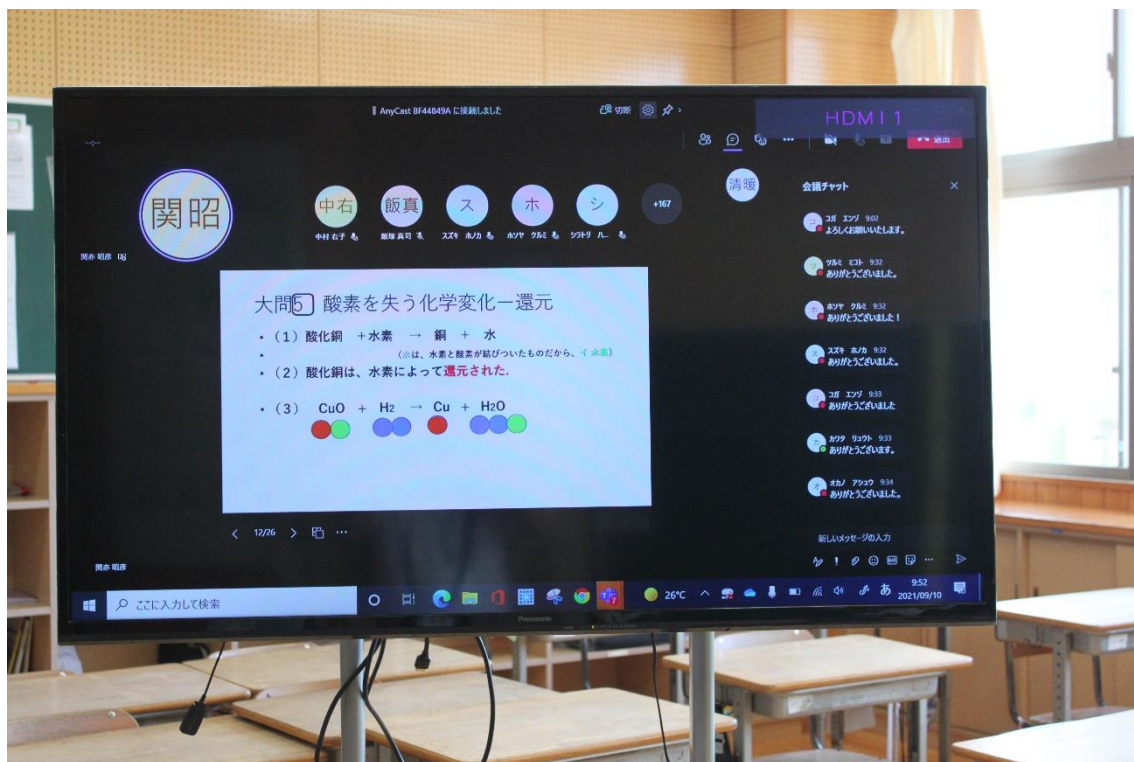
AnyCast BF44849A に接続しました

切断

HDMI 1

退出

関昭

関赤 昭彦

中右 中村 右子

飯真 飯塚 真司

ス スズキ ホノカ

ホ ホソヤ クルミ

シ シワトリ ハ...

+167

清暖

会議チャット

コガ エンジ 9:02
よろしくお願いいたします。

ツルミ ミコト 9:32
ありがとうございました。

ホソヤ クルミ 9:32
ありがとうございました！

スズキ ホノカ 9:32
ありがとうございました。

コガ エンジ 9:33
ありがとうございました

カワタ リュウト 9:33
ありがとうございます。

オカノ アシュウ 9:34
ありがとうございました。

新しいメッセージの入力

大問5 酸素を失う化学変化ー還元

・（1）酸化銅 ＋水素 → 銅 ＋ 水

・ （水は、水素と酸素が結びついたものだから、イ 水素）

・（2）酸化銅は、水素によって還元された.

・（3） CuO ＋ $H_2$ → Cu ＋ $H_2O$

12/26

関赤 昭彦

ここに入力して検索

26°C

あ

9:52
2021/09/10

Panasonic